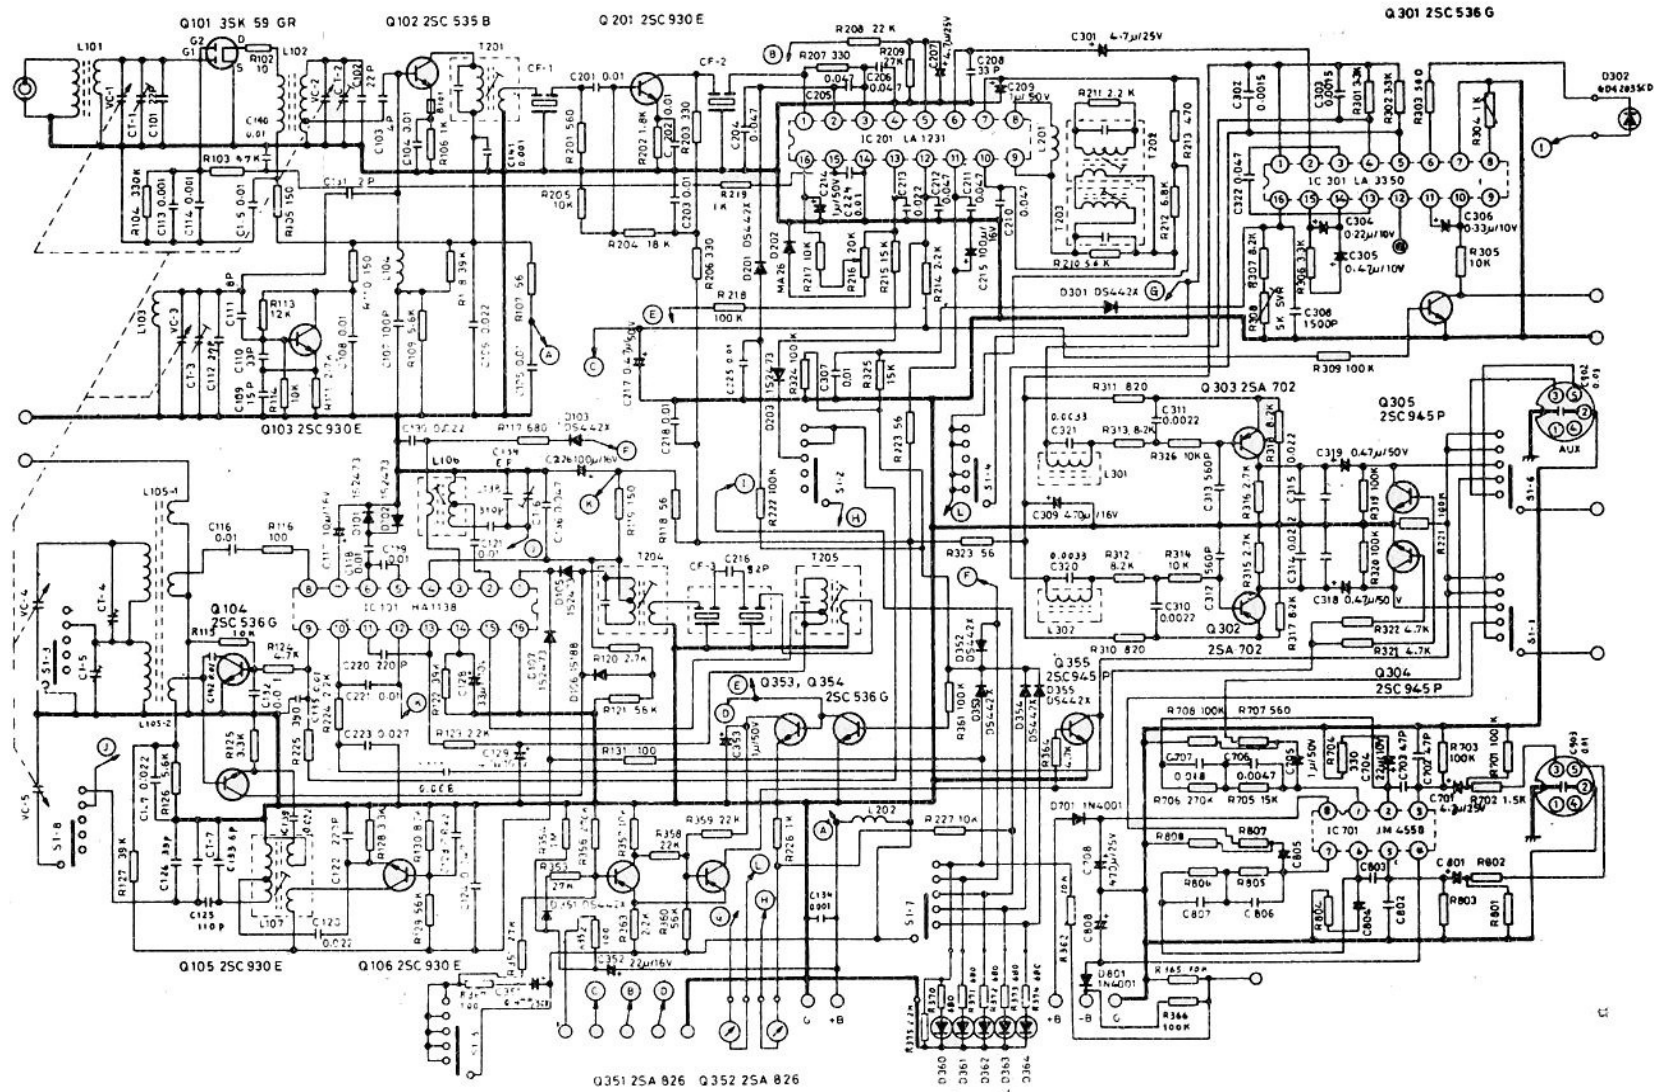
Q101 3SK 59 GR
Q102 2SC 535 B
Q 201 2SC 930 E
Q 301 2SC 536 G

L101
VC-1
CT-1
C101 22P
G2 G1 D S
R102 10
L102
VC-2
CT-2
C102 22P
C140 0.01
C103 2P
C104 0.01
R106 1K
R101
T201
CF-1
C141 0.001
C201 0.01
R201 560
R202 1.8K
C202 0.01
R203 330
CF-2
C204 0.047
C205 0.047
C206 0.047
R207 330
R208 22 K
R209 27K
C207 4.7μ/25V
C208 33P
C209 1μ/50V
C301 4.7μ/25V
IC 201 LA 1231
R211 2.2 K
T202
L201
R213 470
T203
R212 6.8K
R210 5.6 K
C302 0.0015
C303 0.0015
R301 3.3K
R302 33K
R303 390
R304 1K
D302 GD4203SKD
IC 301 LA 3350
C322 0.047
C304 0.22μ/10V
C305 0.47μ/10V
C306 0.33μ/10V
R305 10K
R307 8.2K
R306 3.3K
R308 5K 5VR
C306 1500P
R309 100 K
R103 47 K
R104 330K
C113 0.001
C114 0.001
C15 0.01
R105 150
C131 2 P
R205 10K
R204 18 K
C203 0.01
R219 1K
C214 1μ/50V
C224 0.01
C213 0.022
C212 0.047
C211 0.047
C210 0.047
D202 MA 26
R217 10K
R216 20K
R215 15 K
R214 2.2K
C215 100μ/16V
D301 DS442X
R206 330
D201 DS442X
L103
VC-3
CT-3
C112 27P
C111 8P
R113 12K
C110 33P
C109 15P
R114
10K
R111 2.7K
C108 0.01
R110 150
L104
C107 100P
R109 5.6K
R1 8.39K
C106 0.022
R107 56
C105 0.01
R218 100 K
C217 0.47μ/50V
C225 0.01
D203 1S2473
R324 100K
C307 0.01
R325 15K
R311 820
Q 303 2SA 702
C311 0.0022
C321 0.0033
R313 8.2K
R326 10K
C313 560P
R318 8.2K
C315 0.022
C319 0.47μ/50V
R319 100K
Q305 2SC945P
C902 0.01
AUX
Q103 2SC 930 E
C130 0.022
R117 680
D103 DS442X
C134 EF
C226 100μ/16V
C218 0.01
R223 56
S1-4
S1-2
L301
L106
C135 510P
C136 0.047
R119 150
R118 56
R222 100K
C309 470μ/16V
R316 2.7K
R221 100K
S1-6
L105-1
C116 0.01
R116 100
C117 10μ/16V
D101 1S2473
D102 1S2473
C118 0.01
C119 0.01
C121 0.01
R323 56
C320 0.0033
R312 8.2K
R314 10K
C312 560P
R315 2.7K
C314 0.022
R320 100K
C318 0.47μ/50V
VC-4
CT-4
S1-3
C1-5
Q 104 2SC 536 G
R115 10K
R124 4.7K
C142 0.01
C143 0.01
IC 101 HA 1138
D105 1S2473
T204
CF-3
C216 82P
T205
L302
C310 0.0022
Q302
R317 8.2K
2SA 702
R322 4.7K
R321 4.7K
S1-1
C220 220P
C221 0.01
R122 39K
C128 33μ/10V
C127 1S2473
D106 1S188
R120 2.7K
R121 56 K
D352 DS442X
Q355 2SC945P
D355 DS442X
R310 820
Q304 2SC 945 P
L105-2
R125 3.3K
R225 390
R224 2.2K
C223 0.027
R123 2.2K
C129
Q353, Q354 2SC 536 G
C353 1μ/50V
R131 100
R361 100 K
D353 DS442X
D354 DS442X
R36 4.7K
R708 100K
R707 560
C707 0.018
C706 0.0047
C705 1μ/50V
R704 330
C704 22μ/10V
C703 47P
C702 47P
R703 100K
R701 100K
C903 0.01
R706 270K
R705 15K
C701 4.7μ/25V
R702 1.5K
VC-5
S1-8
R127 39K
C1-6 0.022
R126 5.6K
C124 39P
CT-7
C133 4P
C125 110P
C138 0.022
C122 22P
R128 33K
R130 8.2K
R129 56K
C123 0.022
L107
C0.0068
R354 1M
R356 47K
R357 10K
R358 22K
R359 22 K
R226 1K
L202
R227 10K
D701 1N4001
C708 470μ/25V
R808
R807
C805
IC 701 JM 4558
C801
R802
R806
R805
C803
C807
C806
R804
C804
C802
R803
R801
R353 27K
D351 DS442X
R352 100
R263 2.2K
R360 56K
C134 0.001
S1-7
C808
R362
D801 1N4001
R165 100
R366 100K
C352 22μ/16V
R351
R350 100
C351
S1-5
Q105 2SC 930 E
Q106 2SC 930 E
Q351 2SA 826
Q352 2SA 826
R370 680
R371 680
R372 680
R373 680
R374 680
R375 2.2K
D360
D361
D362
D363
D364
+B
-B
A B C D E F G H I J K L